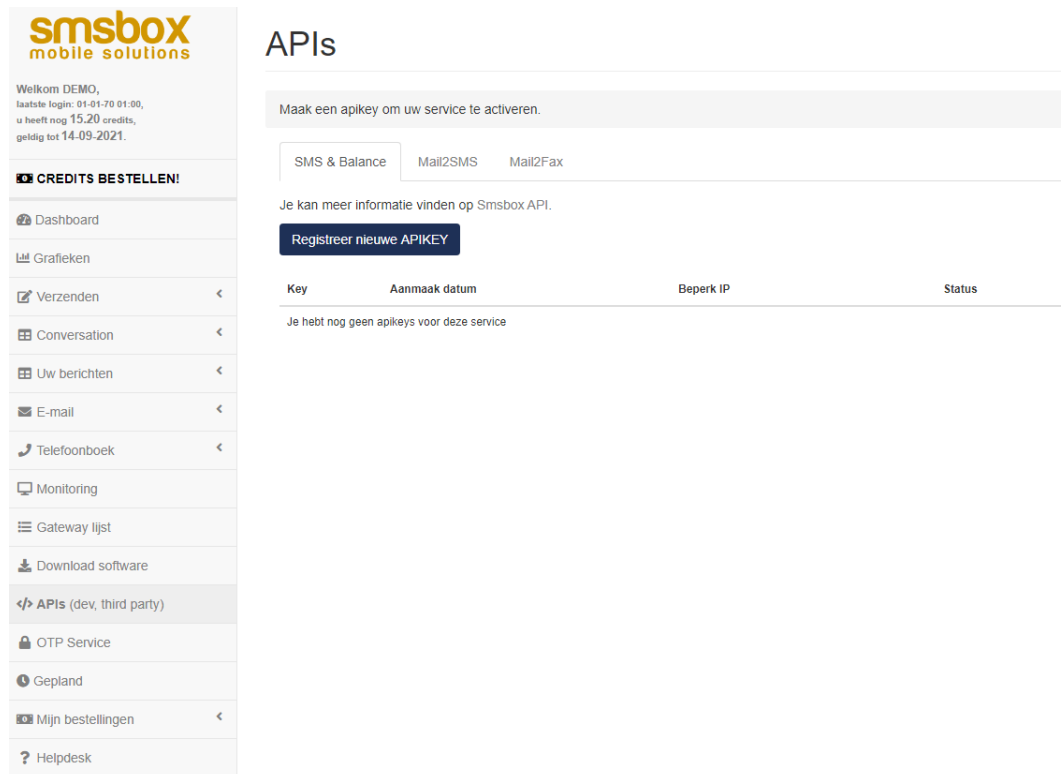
smsbox
mobile solutions

Welkom DEMO,
laatste login: 01-01-70 01:00,
u heeft nog 15.20 credits,
geldig tot 14-09-2021.

CREDITS BESTELLEN!

Dashboard
Grafieken
Verzenden
Conversation
Uw berichten
E-mail
Telefoonboek
Monitoring
Gateway lijst
Download software
</> APIs (dev, third party)
OTP Service
Gepland
Mijn bestellingen
? Helpdesk

APIs

Maak een apikey om uw service te activeren.

SMS & Balance | Mail2SMS | Mail2Fax

Je kan meer informatie vinden op Smsbox API.

Registreer nieuwe APIKEY

| Key | Aanmaak datum | Beperk IP | Status |
|---|---|---|---|
| Je hebt nog geen apikeys voor deze service | | | |